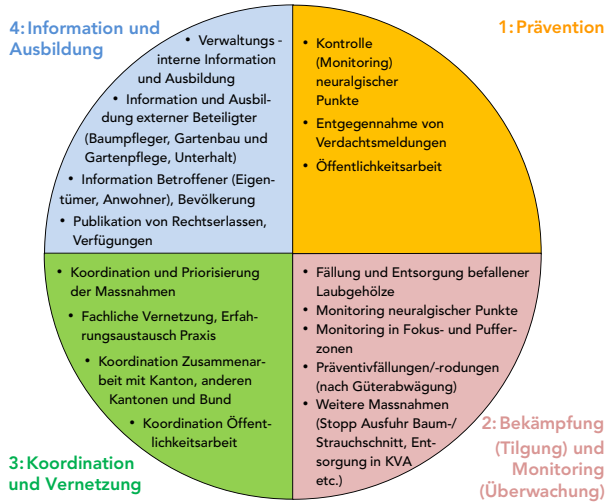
4: Information und Ausbildung

• Verwaltungs-interne Information und Ausbildung
• Information und Ausbildung externer Beteiligter (Baumpfleger, Gartenbau und Gartenpflege, Unterhalt)
• Information Betroffener (Eigentümer, Anwohner), Bevölkerung
• Publikation von Rechtserlassen, Verfügungen

1: Prävention

• Kontrolle (Monitoring) neuralgischer Punkte
• Entgegennahme von Verdachtsmeldungen
• Öffentlichkeitsarbeit

• Koordination und Priorisierung der Massnahmen
• Fachliche Vernetzung, Erfahrungsaustausch Praxis
• Koordination Zusammenarbeit mit Kanton, anderen Kantonen und Bund
• Koordination Öffentlichkeitsarbeit

3: Koordination und Vernetzung

• Fällung und Entsorgung befallener Laubgehölze
• Monitoring neuralgischer Punkte
• Monitoring in Fokus- und Pufferzonen
• Präventivfällungen/-rodungen (nach Güterabwägung)
• Weitere Massnahmen (Stopp Ausfuhr Baum-/Strauchschnitt, Entsorgung in KVA etc.)

2: Bekämpfung (Tilgung) und Monitoring (Überwachung)